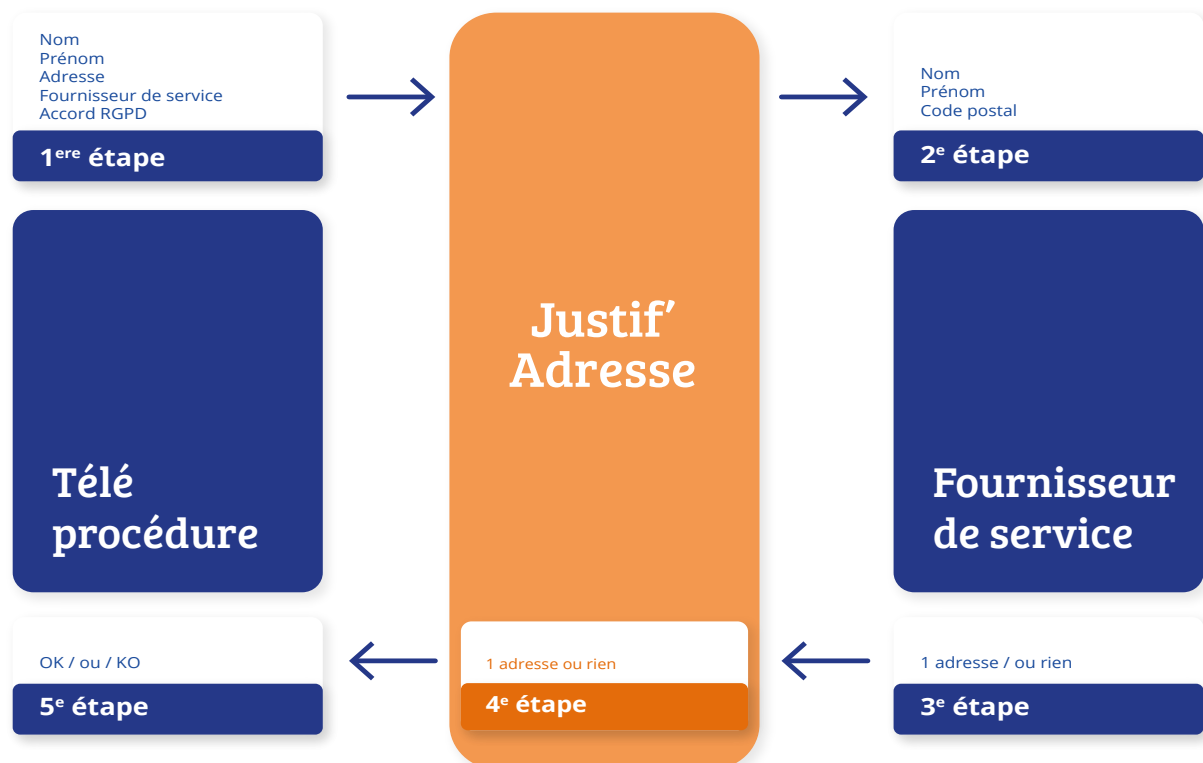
Nom
Prénom
Adresse
Fournisseur de service
Accord RGPD

1ere étape

Justif' Adresse

Nom
Prénom
Code postal

2e étape

Télé procédure

Fournisseur de service

OK / ou / KO

5e étape

1 adresse ou rien

4e étape

1 adresse / ou rien

3e étape